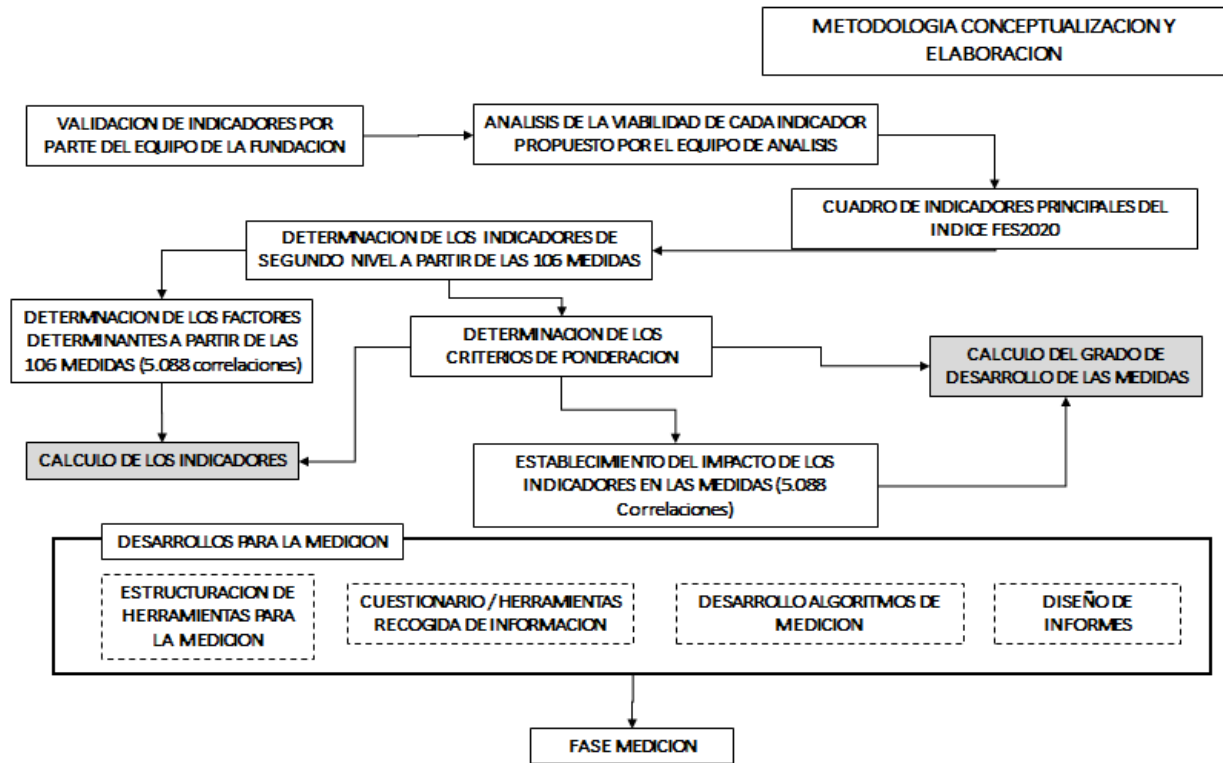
METODOLOGIA CONCEPTUALIZACION Y ELABORACION

VALIDACION DE INDICADORES POR PARTE DEL EQUIPO DE LA FUNDACION

ANALISIS DE LA VIABILIDAD DE CADA INDICADOR PROPUESTO POR EL EQUIPO DE ANALISIS

CUADRO DE INDICADORES PRINCIPALES DEL INDICE FES2020

DETERMINACION DE LOS INDICADORES DE SEGUNDO NIVEL A PARTIR DE LAS 106 MEDIDAS

DETERMNACION DE LOS FACTORES DETERMINANTES A PARTIR DE LAS 106 MEDIDAS (5.088 correlaciones)

DETERMINACION DE LOS CRITERIOS DE PONDERACION

CALCULO DEL GRADO DE DESARROLLO DE LAS MEDIDAS

CALCULO DE LOS INDICADORES

ESTABLECIMIENTO DEL IMPACTO DE LOS INDICADORES EN LAS MEDIDAS (5.088 Correlaciones)

DESARROLLOS PARA LA MEDICION

ESTRUCTURACION DE HERRAMIENTAS PARA LA MEDICION

CUESTIONARIO / HERRAMIENTAS RECOGIDA DE INFORMACION

DESARROLLO ALGORITMOS DE MEDICION

DISEÑO DE INFORMES

FASE MEDICION